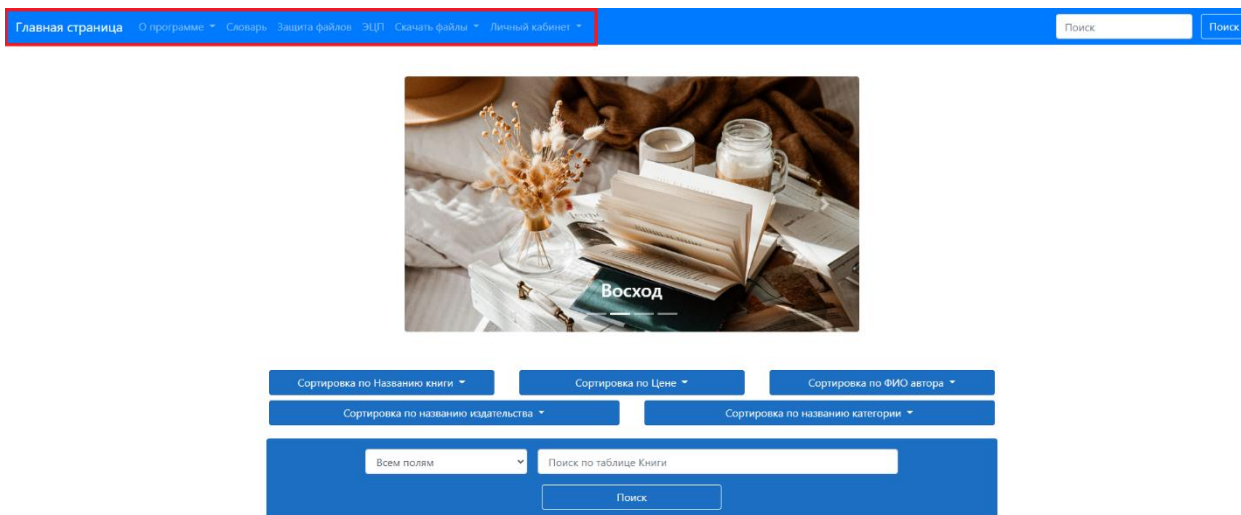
Главная страница О программе Словарь Защита файлов ЭЦП Скачать файлы Личный кабинет

Поиск Поиск

Восход

Сортировка по Названию книги Сортировка по Цене Сортировка по ФИО автора

Сортировка по названию издательства Сортировка по названию категории

Всем полям Поиск по таблице Книги

Поиск